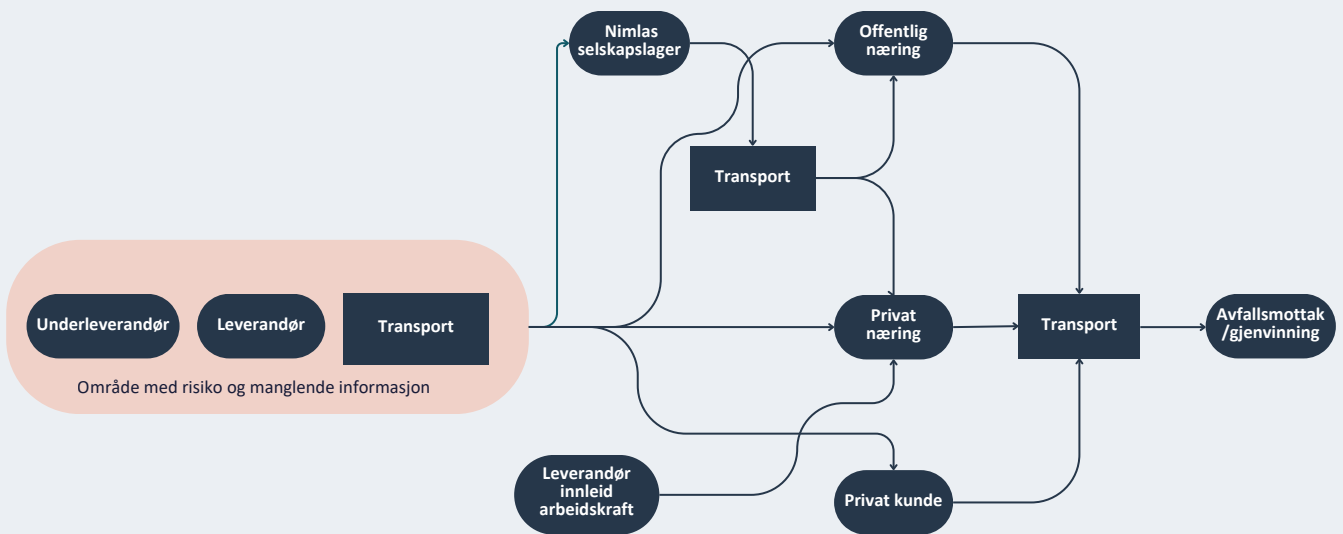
Nimlas selskapslager

Offentlig næring

Transport

Underleverandør

Leverandør

Transport

Område med risiko og manglende informasjon

Privat næring

Transport

Avfallsmottak /gjenvinning

Leverandør innleid arbeidskraft

Privat kunde